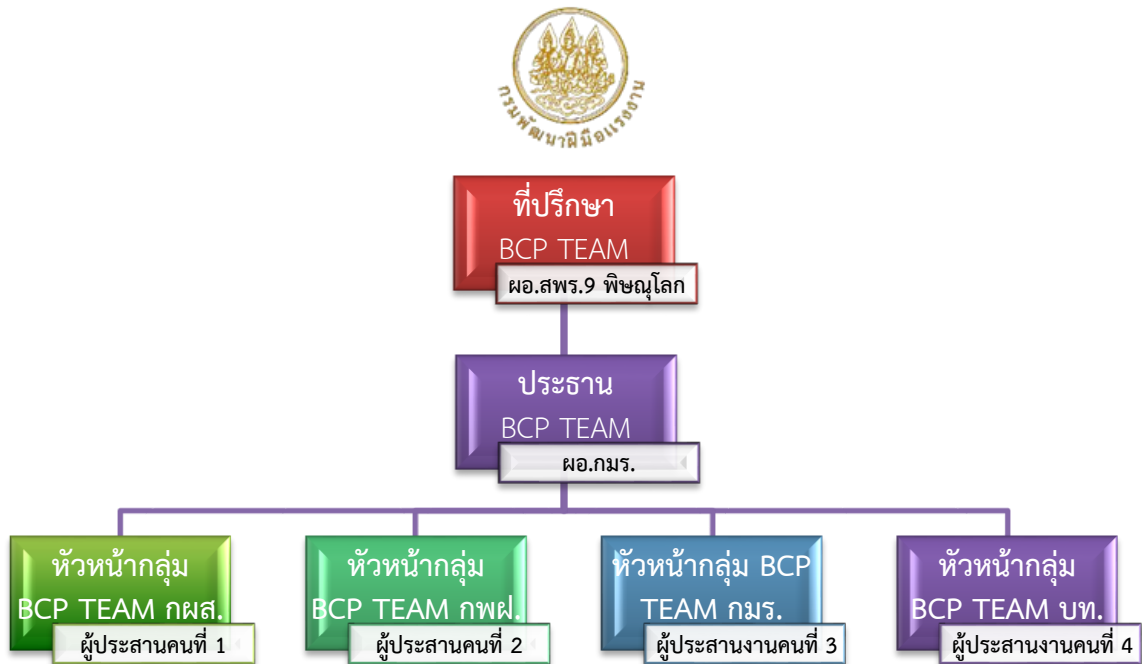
กรมพัฒนาฝีมือแรงงาน

ที่ปรึกษา
BCP TEAM
ผอ.สพร.9 พิษณุโลก

ประธาน
BCP TEAM
ผอ.กมร.

หัวหน้ากลุ่ม
BCP TEAM กผส.
ผู้ประสานคนที่ 1

หัวหน้ากลุ่ม
BCP TEAM กพฝ.
ผู้ประสานคนที่ 2

หัวหน้ากลุ่ม BCP
TEAM กมร.
ผู้ประสานงานคนที่ 3

หัวหน้ากลุ่ม
BCP TEAM บท.
ผู้ประสานงานคนที่ 4